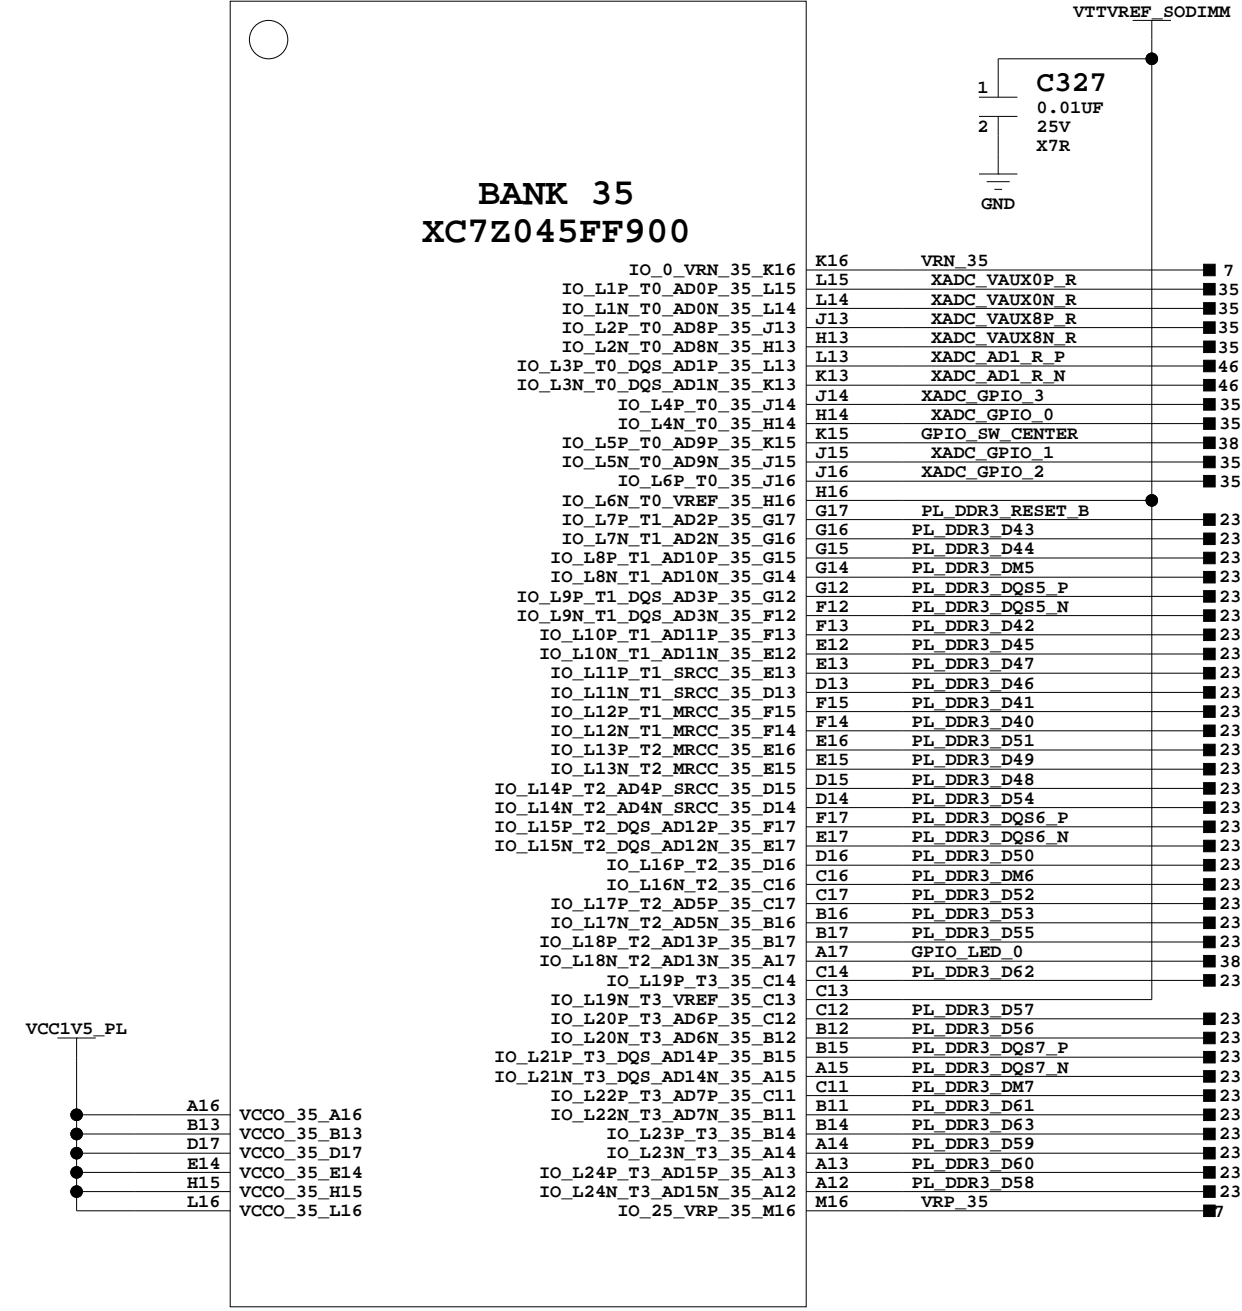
VTTVREF_SODIMM

C327
0.01UF
25V
X7R
1
2
GND

BANK 35
XC7Z045FF900

| Pin name | Pin | Net | Page |
|---|---|---|---|
| IO_0_VRN_35_K16 | K16 | VRN_35 | 7 |
| IO_L1P_T0_AD0P_35_L15 | L15 | XADC_VAUX0P_R | 35 |
| IO_L1N_T0_AD0N_35_L14 | L14 | XADC_VAUX0N_R | 35 |
| IO_L2P_T0_AD8P_35_J13 | J13 | XADC_VAUX8P_R | 35 |
| IO_L2N_T0_AD8N_35_H13 | H13 | XADC_VAUX8N_R | 35 |
| IO_L3P_T0_DQS_AD1P_35_L13 | L13 | XADC_AD1_R_P | 46 |
| IO_L3N_T0_DQS_AD1N_35_K13 | K13 | XADC_AD1_R_N | 46 |
| IO_L4P_T0_35_J14 | J14 | XADC_GPIO_3 | 35 |
| IO_L4N_T0_35_H14 | H14 | XADC_GPIO_0 | 35 |
| IO_L5P_T0_AD9P_35_K15 | K15 | GPIO_SW_CENTER | 38 |
| IO_L5N_T0_AD9N_35_J15 | J15 | XADC_GPIO_1 | 35 |
| IO_L6P_T0_35_J16 | J16 | XADC_GPIO_2 | 35 |
| IO_L6N_T0_VREF_35_H16 | H16 | | |
| IO_L7P_T1_AD2P_35_G17 | G17 | PL_DDR3_RESET_B | |
| IO_L7N_T1_AD2N_35_G16 | G16 | PL_DDR3_D43 | 23 |
| IO_L8P_T1_AD10P_35_G15 | G15 | PL_DDR3_D44 | 23 |
| IO_L8N_T1_AD10N_35_G14 | G14 | PL_DDR3_DM5 | 23 |
| IO_L9P_T1_DQS_AD3P_35_G12 | G12 | PL_DDR3_DQS5_P | 23 |
| IO_L9N_T1_DQS_AD3N_35_F12 | F12 | PL_DDR3_DQS5_N | 23 |
| IO_L10P_T1_AD11P_35_F13 | F13 | PL_DDR3_D42 | 23 |
| IO_L10N_T1_AD11N_35_E12 | E12 | PL_DDR3_D45 | 23 |
| IO_L11P_T1_SRCC_35_E13 | E13 | PL_DDR3_D47 | 23 |
| IO_L11N_T1_SRCC_35_D13 | D13 | PL_DDR3_D46 | 23 |
| IO_L12P_T1_MRCC_35_F15 | F15 | PL_DDR3_D41 | 23 |
| IO_L12N_T1_MRCC_35_F14 | F14 | PL_DDR3_D40 | 23 |
| IO_L13P_T2_MRCC_35_E16 | E16 | PL_DDR3_D51 | 23 |
| IO_L13N_T2_MRCC_35_E15 | E15 | PL_DDR3_D49 | 23 |
| IO_L14P_T2_AD4P_SRCC_35_D15 | D15 | PL_DDR3_D48 | 23 |
| IO_L14N_T2_AD4N_SRCC_35_D14 | D14 | PL_DDR3_D54 | 23 |
| IO_L15P_T2_DQS_AD12P_35_F17 | F17 | PL_DDR3_DQS6_P | 23 |
| IO_L15N_T2_DQS_AD12N_35_E17 | E17 | PL_DDR3_DQS6_N | 23 |
| IO_L16P_T2_35_D16 | D16 | PL_DDR3_D50 | 23 |
| IO_L16N_T2_35_C16 | C16 | PL_DDR3_DM6 | 23 |
| IO_L17P_T2_AD5P_35_C17 | C17 | PL_DDR3_D52 | 23 |
| IO_L17N_T2_AD5N_35_B16 | B16 | PL_DDR3_D53 | 23 |
| IO_L18P_T2_AD13P_35_B17 | B17 | PL_DDR3_D55 | 23 |
| IO_L18N_T2_AD13N_35_A17 | A17 | GPIO_LED_0 | 38 |
| IO_L19P_T3_35_C14 | C14 | PL_DDR3_D62 | 23 |
| IO_L19N_T3_VREF_35_C13 | C13 | | |
| IO_L20P_T3_AD6P_35_C12 | C12 | PL_DDR3_D57 | 23 |
| IO_L20N_T3_AD6N_35_B12 | B12 | PL_DDR3_D56 | 23 |
| IO_L21P_T3_DQS_AD14P_35_B15 | B15 | PL_DDR3_DQS7_P | 23 |
| IO_L21N_T3_DQS_AD14N_35_A15 | A15 | PL_DDR3_DQS7_N | 23 |
| IO_L22P_T3_AD7P_35_C11 | C11 | PL_DDR3_DM7 | 23 |
| IO_L22N_T3_AD7N_35_B11 | B11 | PL_DDR3_D61 | 23 |
| IO_L23P_T3_35_B14 | B14 | PL_DDR3_D63 | 23 |
| IO_L23N_T3_35_A14 | A14 | PL_DDR3_D59 | 23 |
| IO_L24P_T3_AD15P_35_A13 | A13 | PL_DDR3_D60 | 23 |
| IO_L24N_T3_AD15N_35_A12 | A12 | PL_DDR3_D58 | 23 |
| IO_25_VRP_35_M16 | M16 | VRP_35 | 7 |

VCC1V5_PL

| Pin | Pin name |
|---|---|
| A16 | VCCO_35_A16 |
| B13 | VCCO_35_B13 |
| D17 | VCCO_35_D17 |
| E14 | VCCO_35_E14 |
| H15 | VCCO_35_H15 |
| L16 | VCCO_35_L16 |